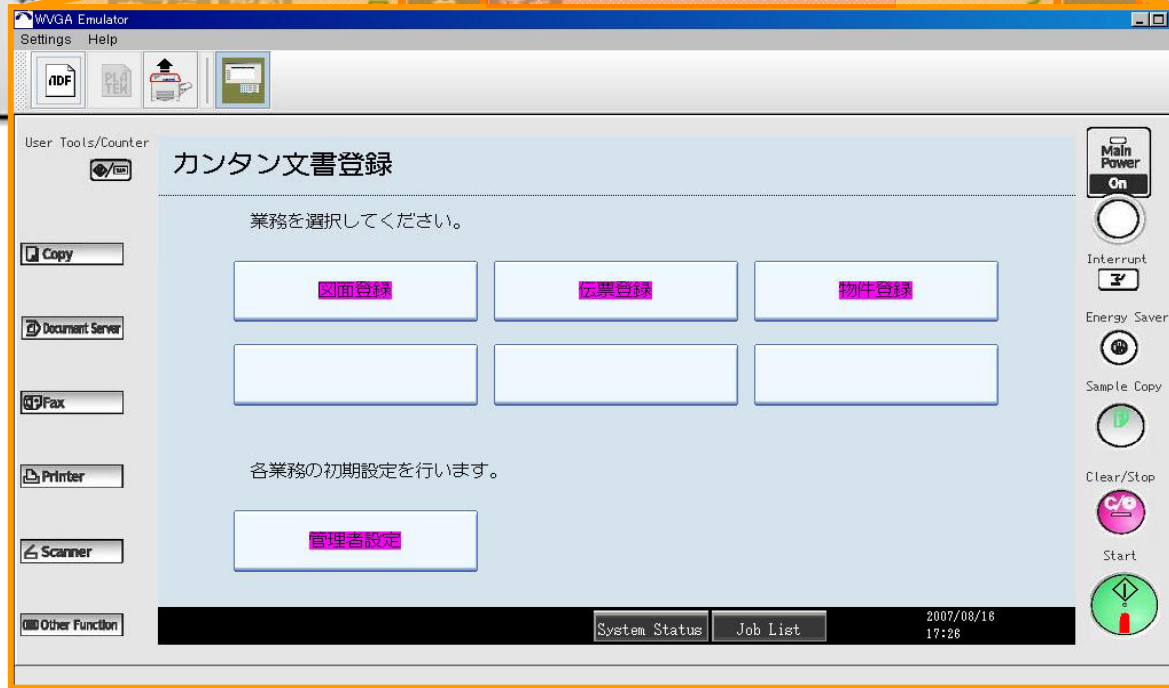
WVGA Emulator
Settings Help

ADF
PLATEN

User Tools/Counter

カンタン文書登録

業務を選択してください。

図面登録
伝票登録
物件登録

各業務の初期設定を行います。

管理者設定

Copy
Document Server
Fax
Printer
Scanner
Other Function

System Status
Job List
2007/08/16
17:26

Main Power
On
Interrupt
Energy Saver
Sample Copy
Clear/Stop
C/⊘
Start